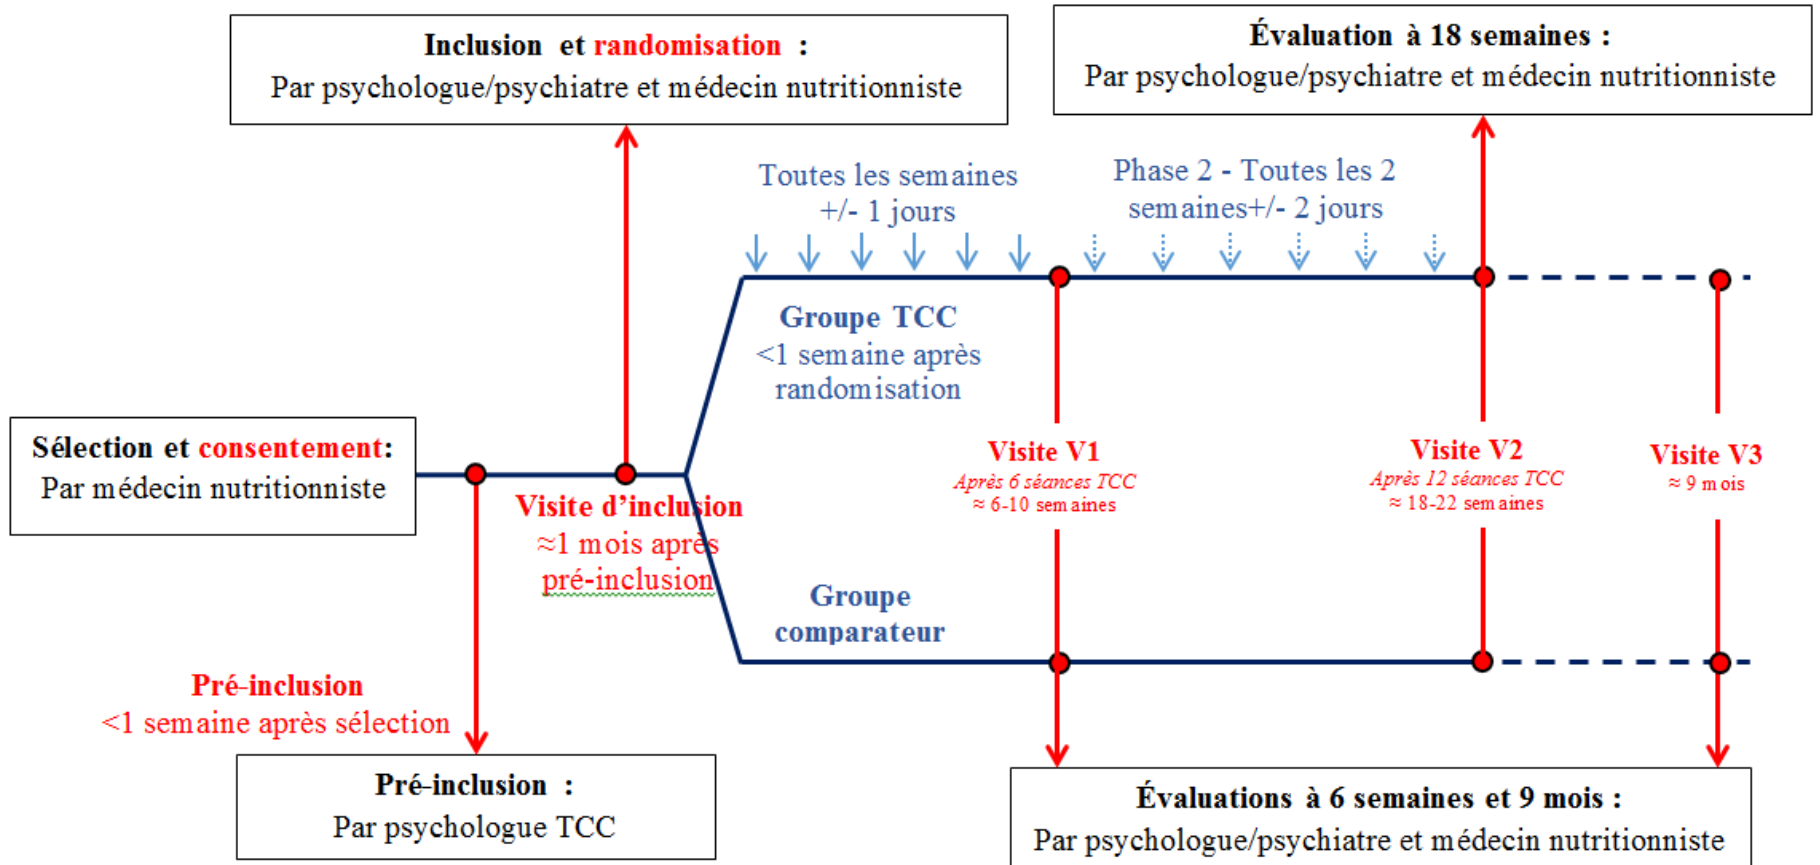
Inclusion et randomisation :
Par psychologue/psychiatre et médecin nutritionniste

Évaluation à 18 semaines :
Par psychologue/psychiatre et médecin nutritionniste

Toutes les semaines +/- 1 jours

Phase 2 - Toutes les 2 semaines+/- 2 jours

Groupe TCC
<1 semaine après randomisation

Sélection et consentement:
Par médecin nutritionniste

Visite d'inclusion
≈1 mois après pré-inclusion

Visite V1
Après 6 séances TCC
≈ 6-10 semaines

Visite V2
Après 12 séances TCC
≈ 18-22 semaines

Visite V3
≈ 9 mois

Groupe comparateur

Pré-inclusion
<1 semaine après sélection

Pré-inclusion :
Par psychologue TCC

Évaluations à 6 semaines et 9 mois :
Par psychologue/psychiatre et médecin nutritionniste